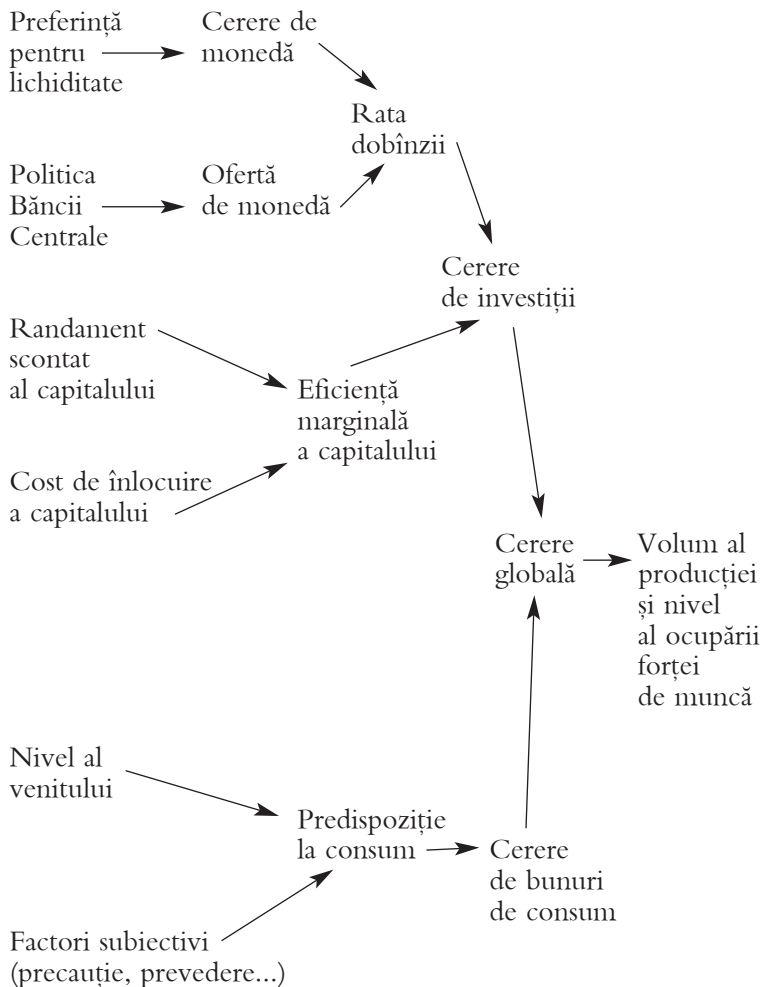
Preferință pentru lichiditate

Cerere de monedă

Rata dobînzii

Politica Băncii Centrale

Ofertă de monedă

Cerere de investiții

Randament scontat al capitalului

Eficiență marginală a capitalului

Cost de înlocuire a capitalului

Cerere globală

Volum al producției și nivel al ocupării forței de muncă

Nivel al venitului

Predispoziție la consum

Cerere de bunuri de consum

Factori subiectivi (precauție, prevedere...)